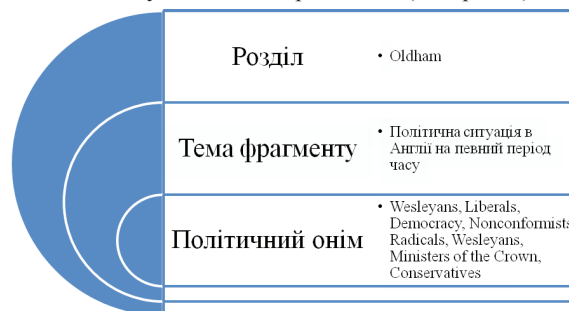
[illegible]

Розділ

• Oldham

Тема фрагменту

• Політична ситуація в Англії на певний період часу

Політичний онім

• Wesleyans, Liberals, Democracy, Nonconformists, Radicals, Wesleyans, Ministers of the Crown, Conservatives